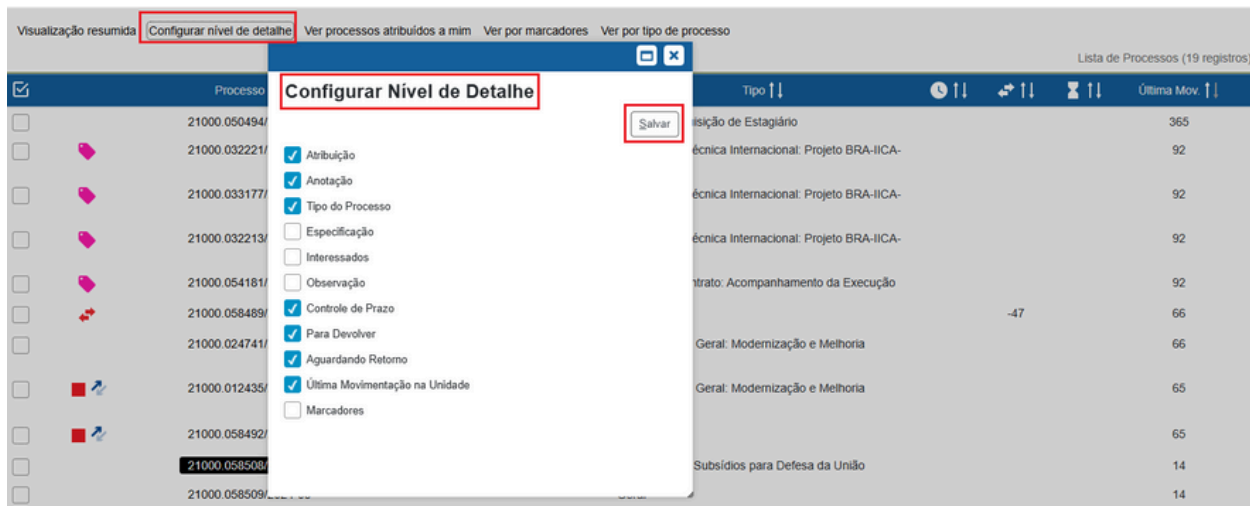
Visualização resumida Configurar nível de detalhe Ver processos atribuídos a mim Ver por marcadores Ver por tipo de processo

Lista de Processos (19 registros)

Configurar Nível de Detalhe

Salvar

Atribuição
Anotação
Tipo do Processo
Especificação
Interessados
Observação
Controle de Prazo
Para Devolver
Aguardando Retorno
Última Movimentação na Unidade
Marcadores

| Processo | Tipo ↑↓ | ↑↓ | ↑↓ | ↑↓ | Última Mov. ↑↓ |
|---|---|---|---|---|---|
| 21000.050494/ | uisição de Estagiário | | | | 365 |
| 21000.032221/ | écnica Internacional: Projeto BRA-IICA- | | | | 92 |
| 21000.033177/ | écnica Internacional: Projeto BRA-IICA- | | | | 92 |
| 21000.032213/ | écnica Internacional: Projeto BRA-IICA- | | | | 92 |
| 21000.054181/ | ntrato: Acompanhamento da Execução | | | | 92 |
| 21000.058489/ | | | -47 | | 66 |
| 21000.024741/ | Geral: Modernização e Melhoria | | | | 66 |
| 21000.012435/ | Geral: Modernização e Melhoria | | | | 65 |
| 21000.058492/ | | | | | 65 |
| 21000.058508/ | Subsídios para Defesa da União | | | | 14 |
| 21000.058509/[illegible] | Geral | | | | 14 |